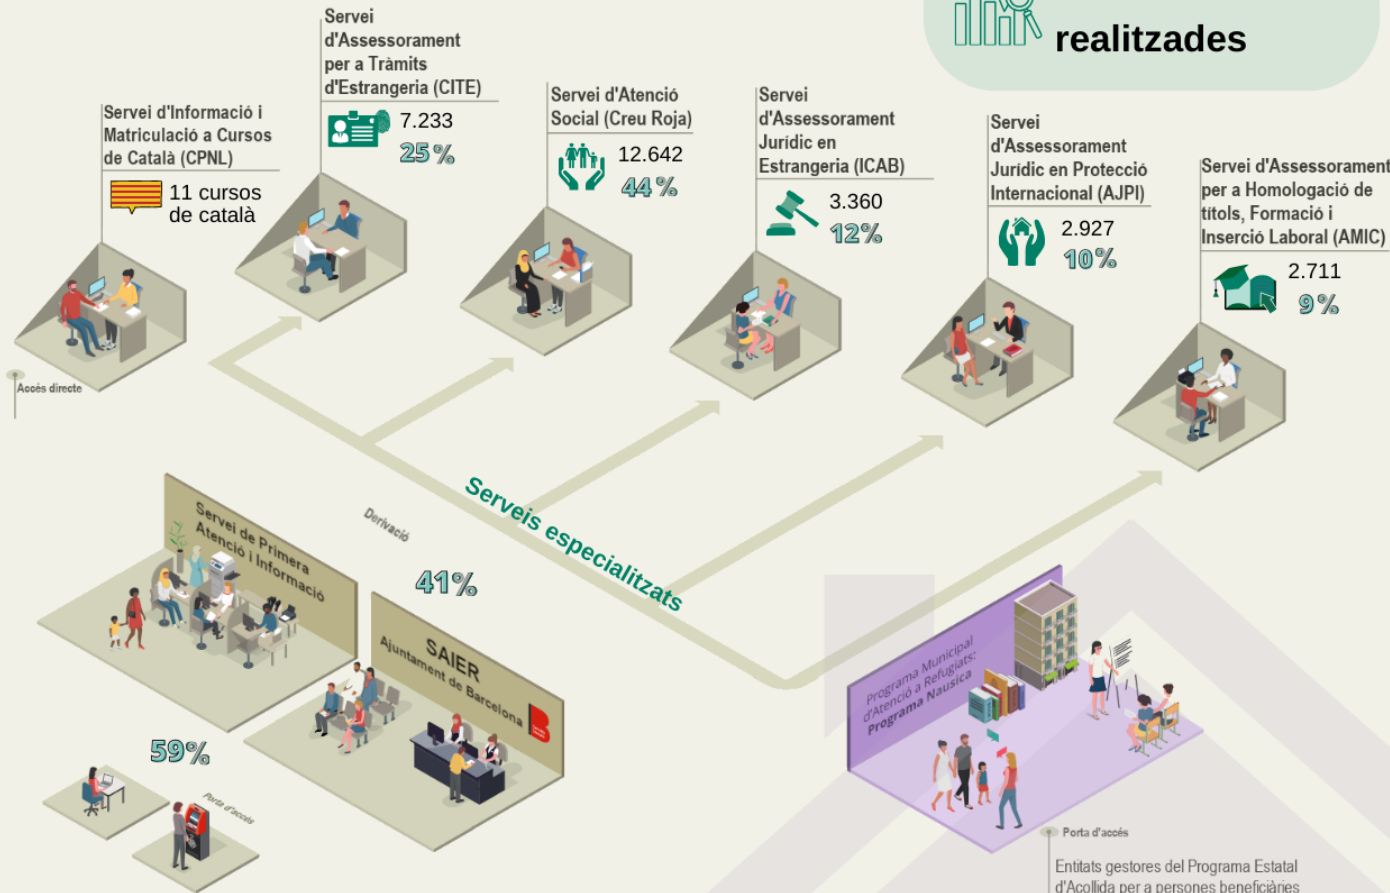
realitzades

Servei d'Informació i Matriculació a Cursos de Català (CPNL)

11 cursos de català

Servei d'Assessorament per a Tràmits d'Estrangeria (CITE)

7.233

25 %

Servei d'Atenció Social (Creu Roja)

12.642

44 %

Servei d'Assessorament Jurídic en Estrangeria (ICAB)

3.360

12%

Servei d'Assessorament Jurídic en Protecció Internacional (AJPI)

2.927

10%

Servei d'Assessorament per a Homologació de títols, Formació i Inserció Laboral (AMIC)

2.711

9 %

Accés directe

Serveis especialitzats

Derivació

Servei de Primera Atenció i Informació

41%

SAIER Ajuntament de Barcelona

59%

Porta d'accés

Programa Municipal d'Atenció a Refugiats: Programa Nausica

Porta d'accés

Entitats gestores del Programa Estatal d'Acollida per a persones beneficiàries